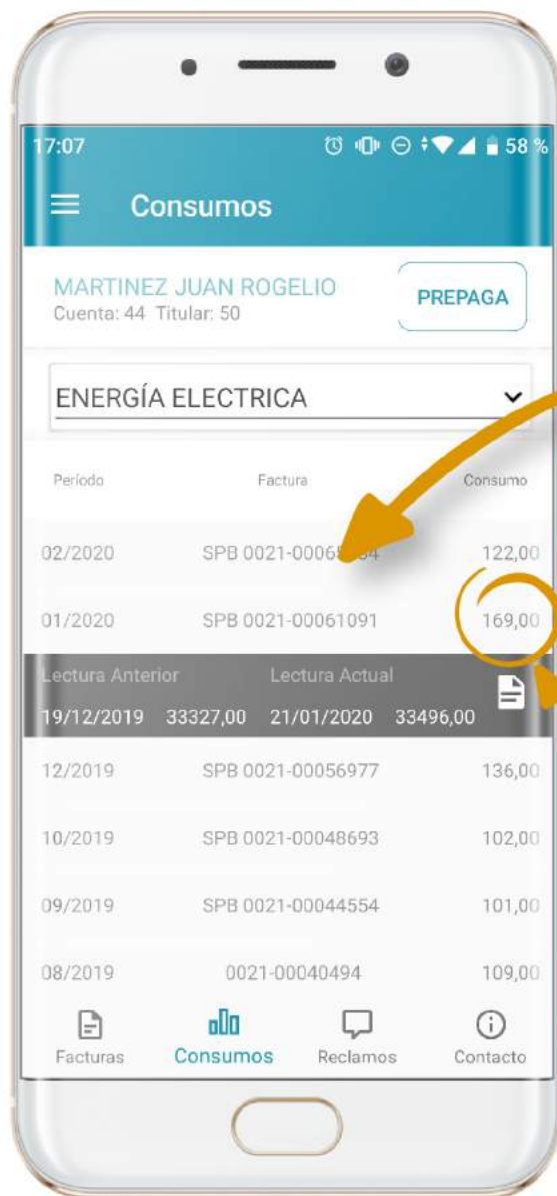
17:07 58 %

Consumos

MARTINEZ JUAN ROGELIO
Cuenta: 44 Titular: 50

PREPAGA

ENERGÍA ELECTRICA

| Período | Factura | Consumo |
|---|---|---|
| 02/2020 | SPB 0021-0006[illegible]4 | 122,00 |
| 01/2020 | SPB 0021-00061091 | 169,00 |

Lectura Anterior 19/12/2019 33327,00
Lectura Actual 21/01/2020 33496,00

| Período | Factura | Consumo |
|---|---|---|
| 12/2019 | SPB 0021-00056977 | 136,00 |
| 10/2019 | SPB 0021-00048693 | 102,00 |
| 09/2019 | SPB 0021-00044554 | 101,00 |
| 08/2019 | 0021-00040494 | 109,00 |

Facturas Consumos Reclamos Contacto